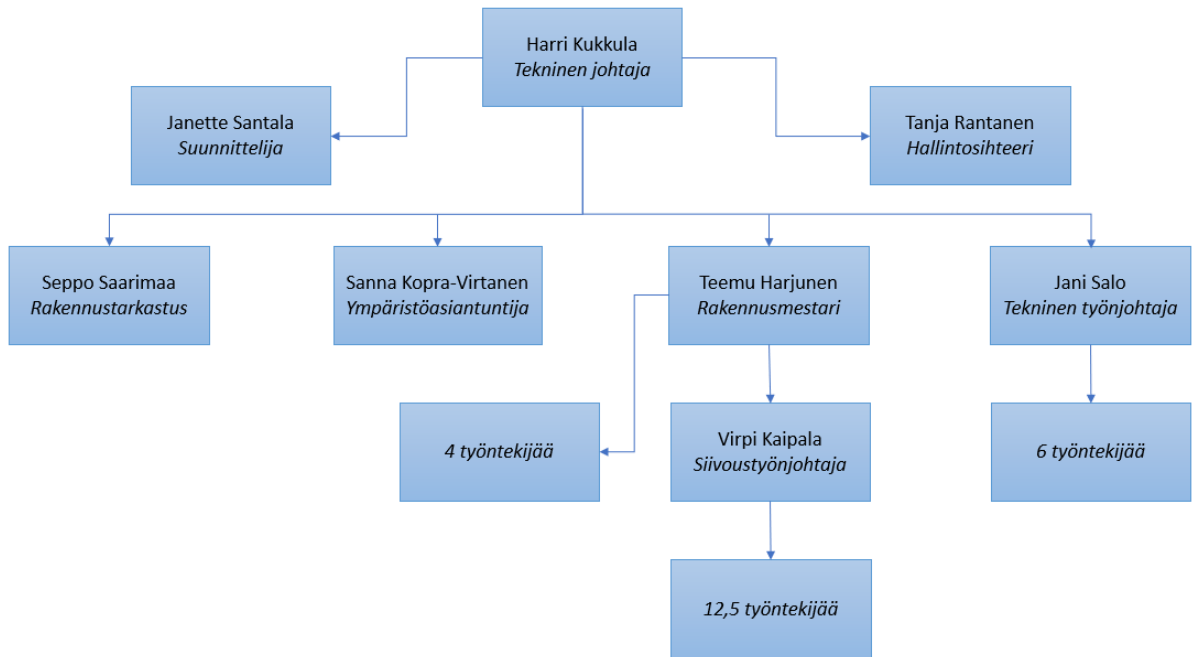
Harri Kukkula
Tekninen johtaja

Janette Santala
Suunnittelija

Tanja Rantanen
Hallintosihteeri

Seppo Saarimaa
Rakennustarkastus

Sanna Kopra-Virtanen
Ympäristöasiantuntija

Teemu Harjunen
Rakennusmestari

Jani Salo
Tekninen työnjohtaja

4 työntekijää

Virpi Kaipala
Siivoustyönjohtaja

6 työntekijää

12,5 työntekijää